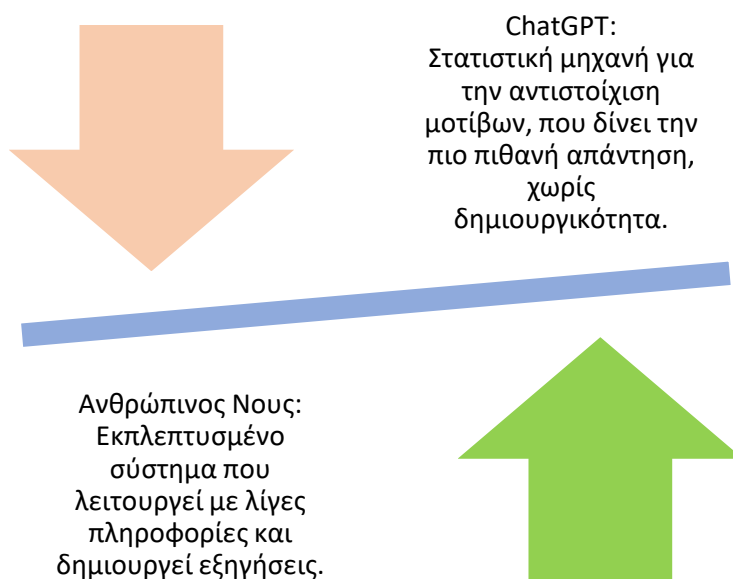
ChatGPT:
Στατιστική μηχανή για την αντιστοίχιση μοτίβων, που δίνει την πιο πιθανή απάντηση, χωρίς δημιουργικότητα.

Ανθρώπινος Νους:
Εκπλεπτυσμένο σύστημα που λειτουργεί με λίγες πληροφορίες και δημιουργεί εξηγήσεις.